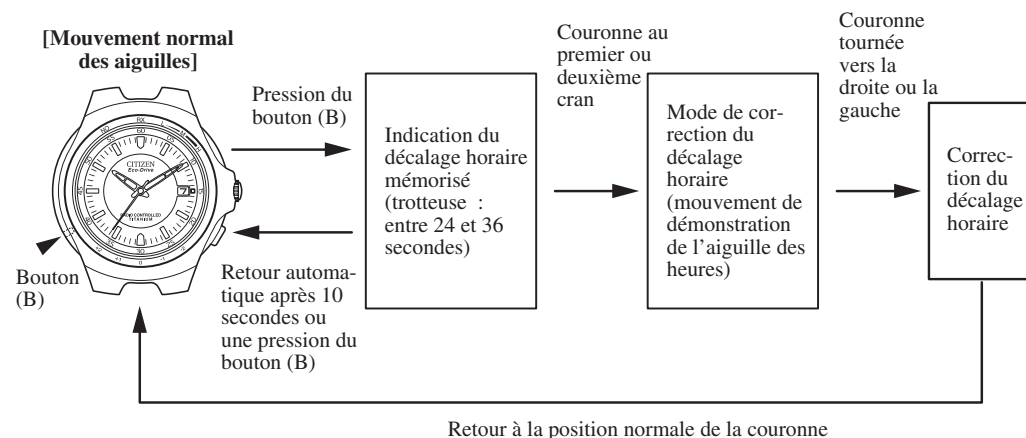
[Mouvement normal des aiguilles]

CITIZEN
Eco-Drive
RADIO CONTROLLED

Bouton (B)

Pression du bouton (B)

Retour automatique après 10 secondes ou une pression du bouton (B)

Indication du décalage horaire mémorisé (trotteuse : entre 24 et 36 secondes)

Couronne au premier ou deuxième cran

Mode de correction du décalage horaire (mouvement de démonstration de l'aiguille des heures)

Couronne tournée vers la droite ou la gauche

Correction du décalage horaire

Retour à la position normale de la couronne